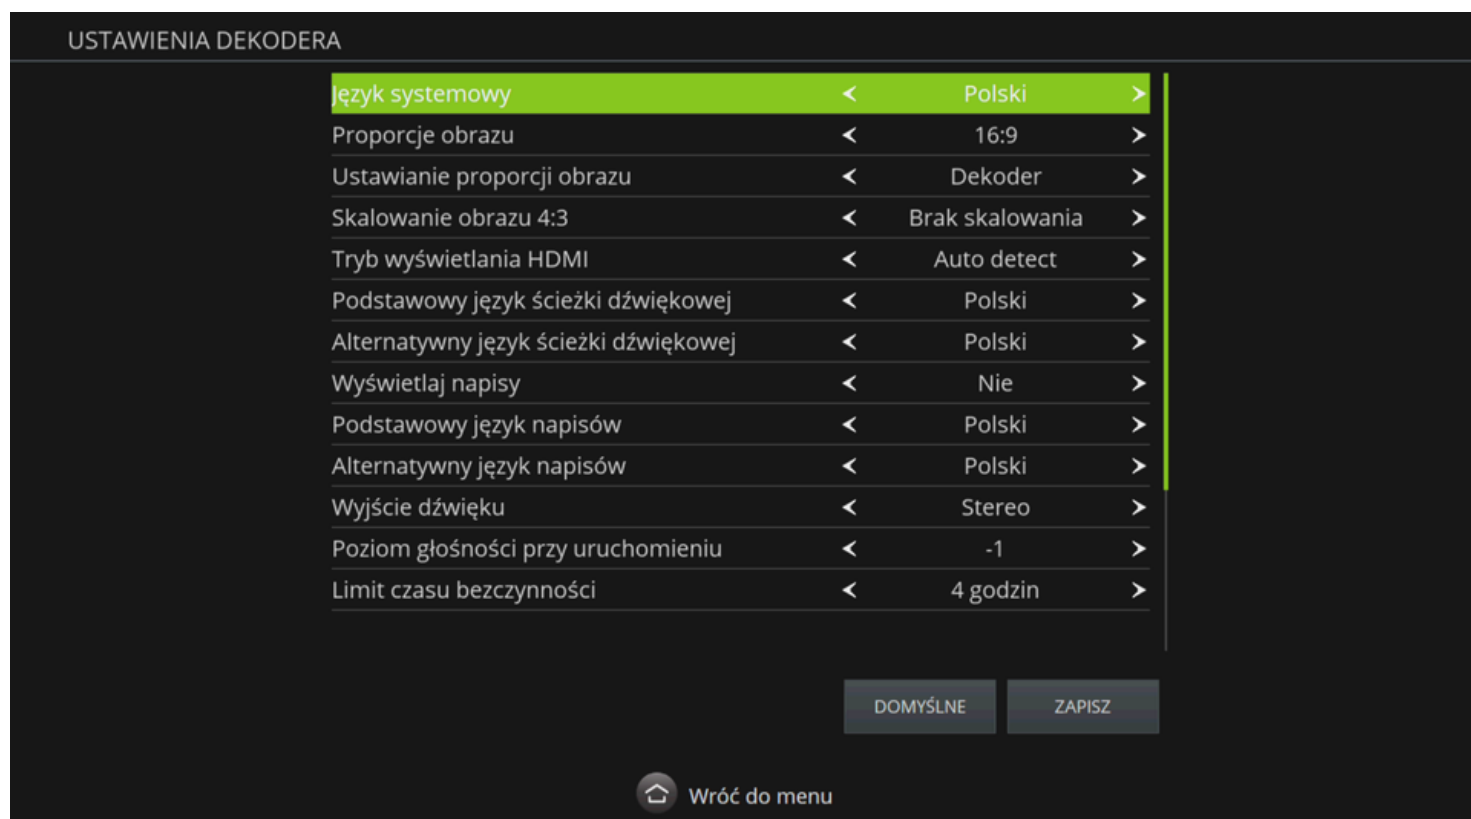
USTAWIENIA DEKODERA

| | | | |
|---|---|---|---|
| Język systemowy | < | Polski | > |
| Proporcje obrazu | < | 16:9 | > |
| Ustawianie proporcji obrazu | < | Dekoder | > |
| Skalowanie obrazu 4:3 | < | Brak skalowania | > |
| Tryb wyświetlania HDMI | < | Auto detect | > |
| Podstawowy język ścieżki dźwiękowej | < | Polski | > |
| Alternatywny język ścieżki dźwiękowej | < | Polski | > |
| Wyświetlaj napisy | < | Nie | > |
| Podstawowy język napisów | < | Polski | > |
| Alternatywny język napisów | < | Polski | > |
| Wyjście dźwięku | < | Stereo | > |
| Poziom głośności przy uruchomieniu | < | -1 | > |
| Limit czasu bezczynności | < | 4 godzin | > |

DOMYŚLNE

ZAPISZ

Wróć do menu